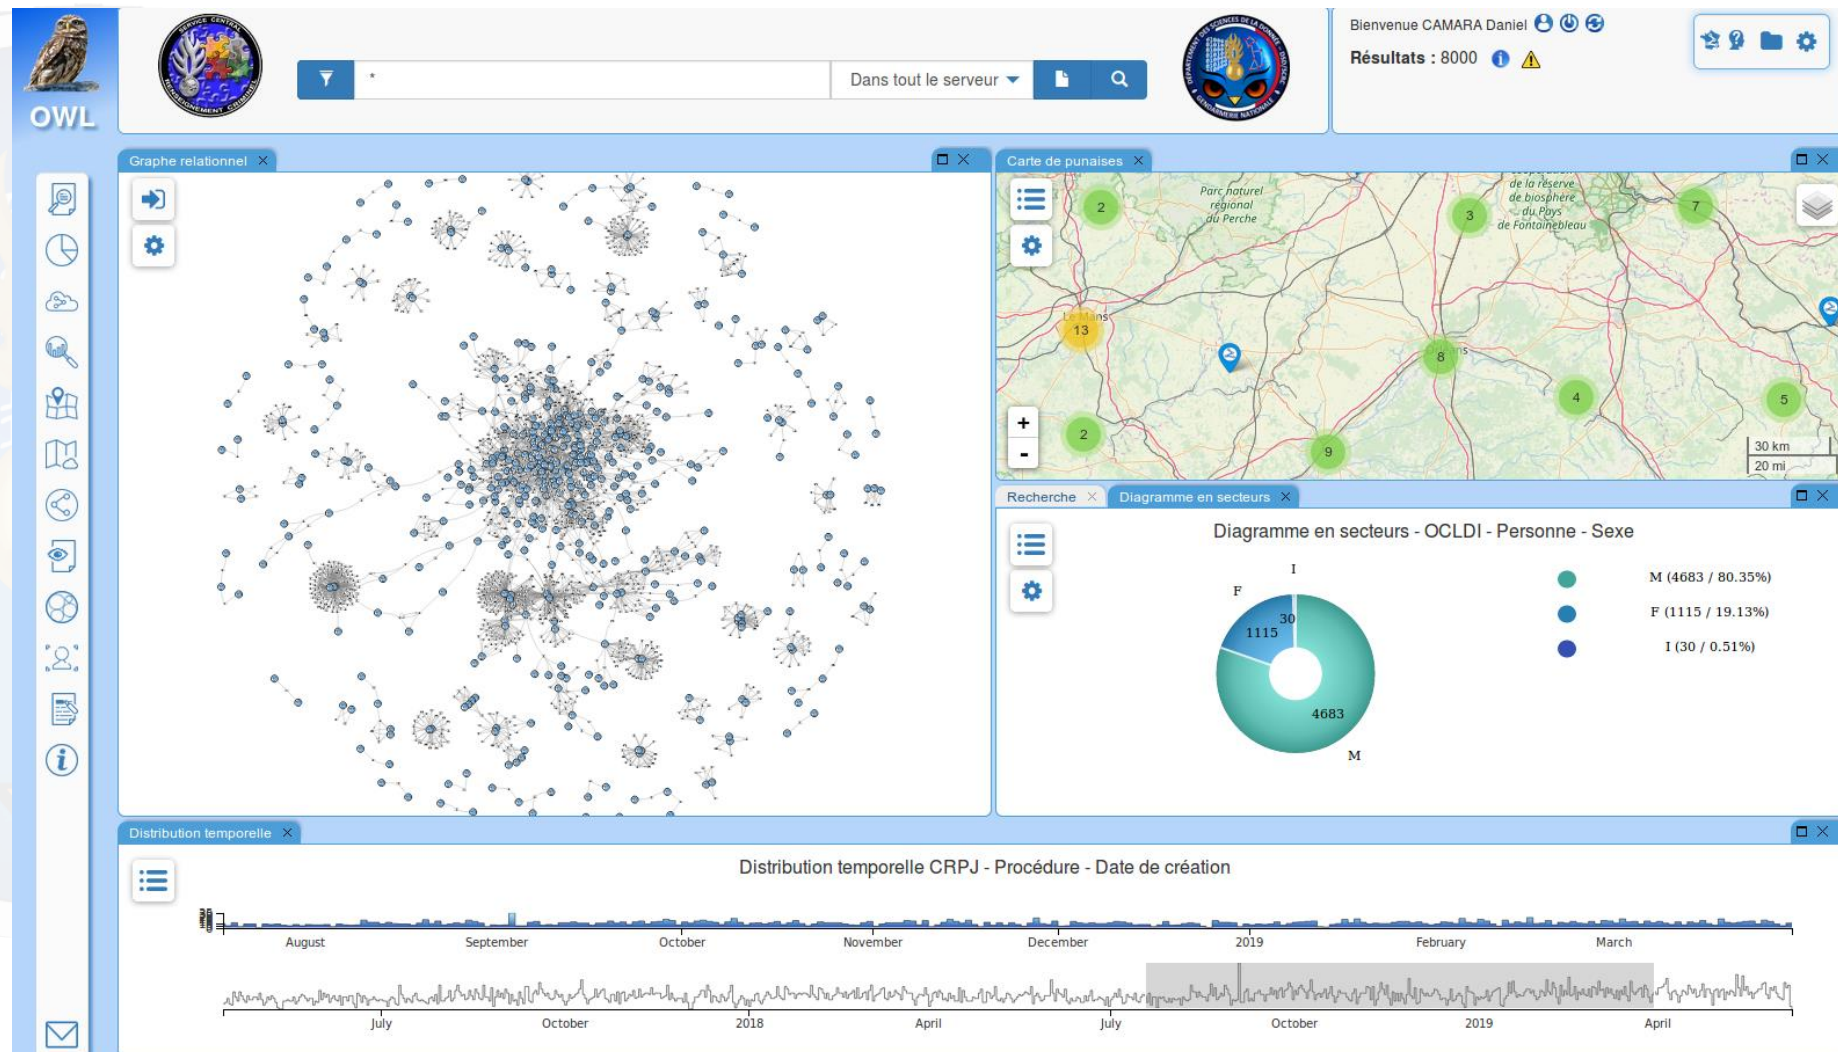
OWL

SERVICE CENTRAL RENSEIGNEMENT CRIMINEL

*

Dans tout le serveur

DÉPARTEMENT DES SCIENCES DE LA DONNÉE GENDARMERIE NATIONALE

Bienvenue CAMARA Daniel

Résultats : 8000

Graphe relationnel

Carte de punaises

Parc naturel régional du Perche

de la réserve de biosphère du Pays de Fontainebleau

Le Mans

2 3 7 13 8 4 5 2 9

+
-

30 km
20 mi

Recherche

Diagramme en secteurs

Diagramme en secteurs - OCLDI - Personne - Sexe

I
F
30
1115
4683
M

M (4683 / 80.35%)
F (1115 / 19.13%)
I (30 / 0.51%)

Distribution temporelle

Distribution temporelle CRPJ - Procédure - Date de création

August September October November December 2019 February March

July October 2018 April July October 2019 April